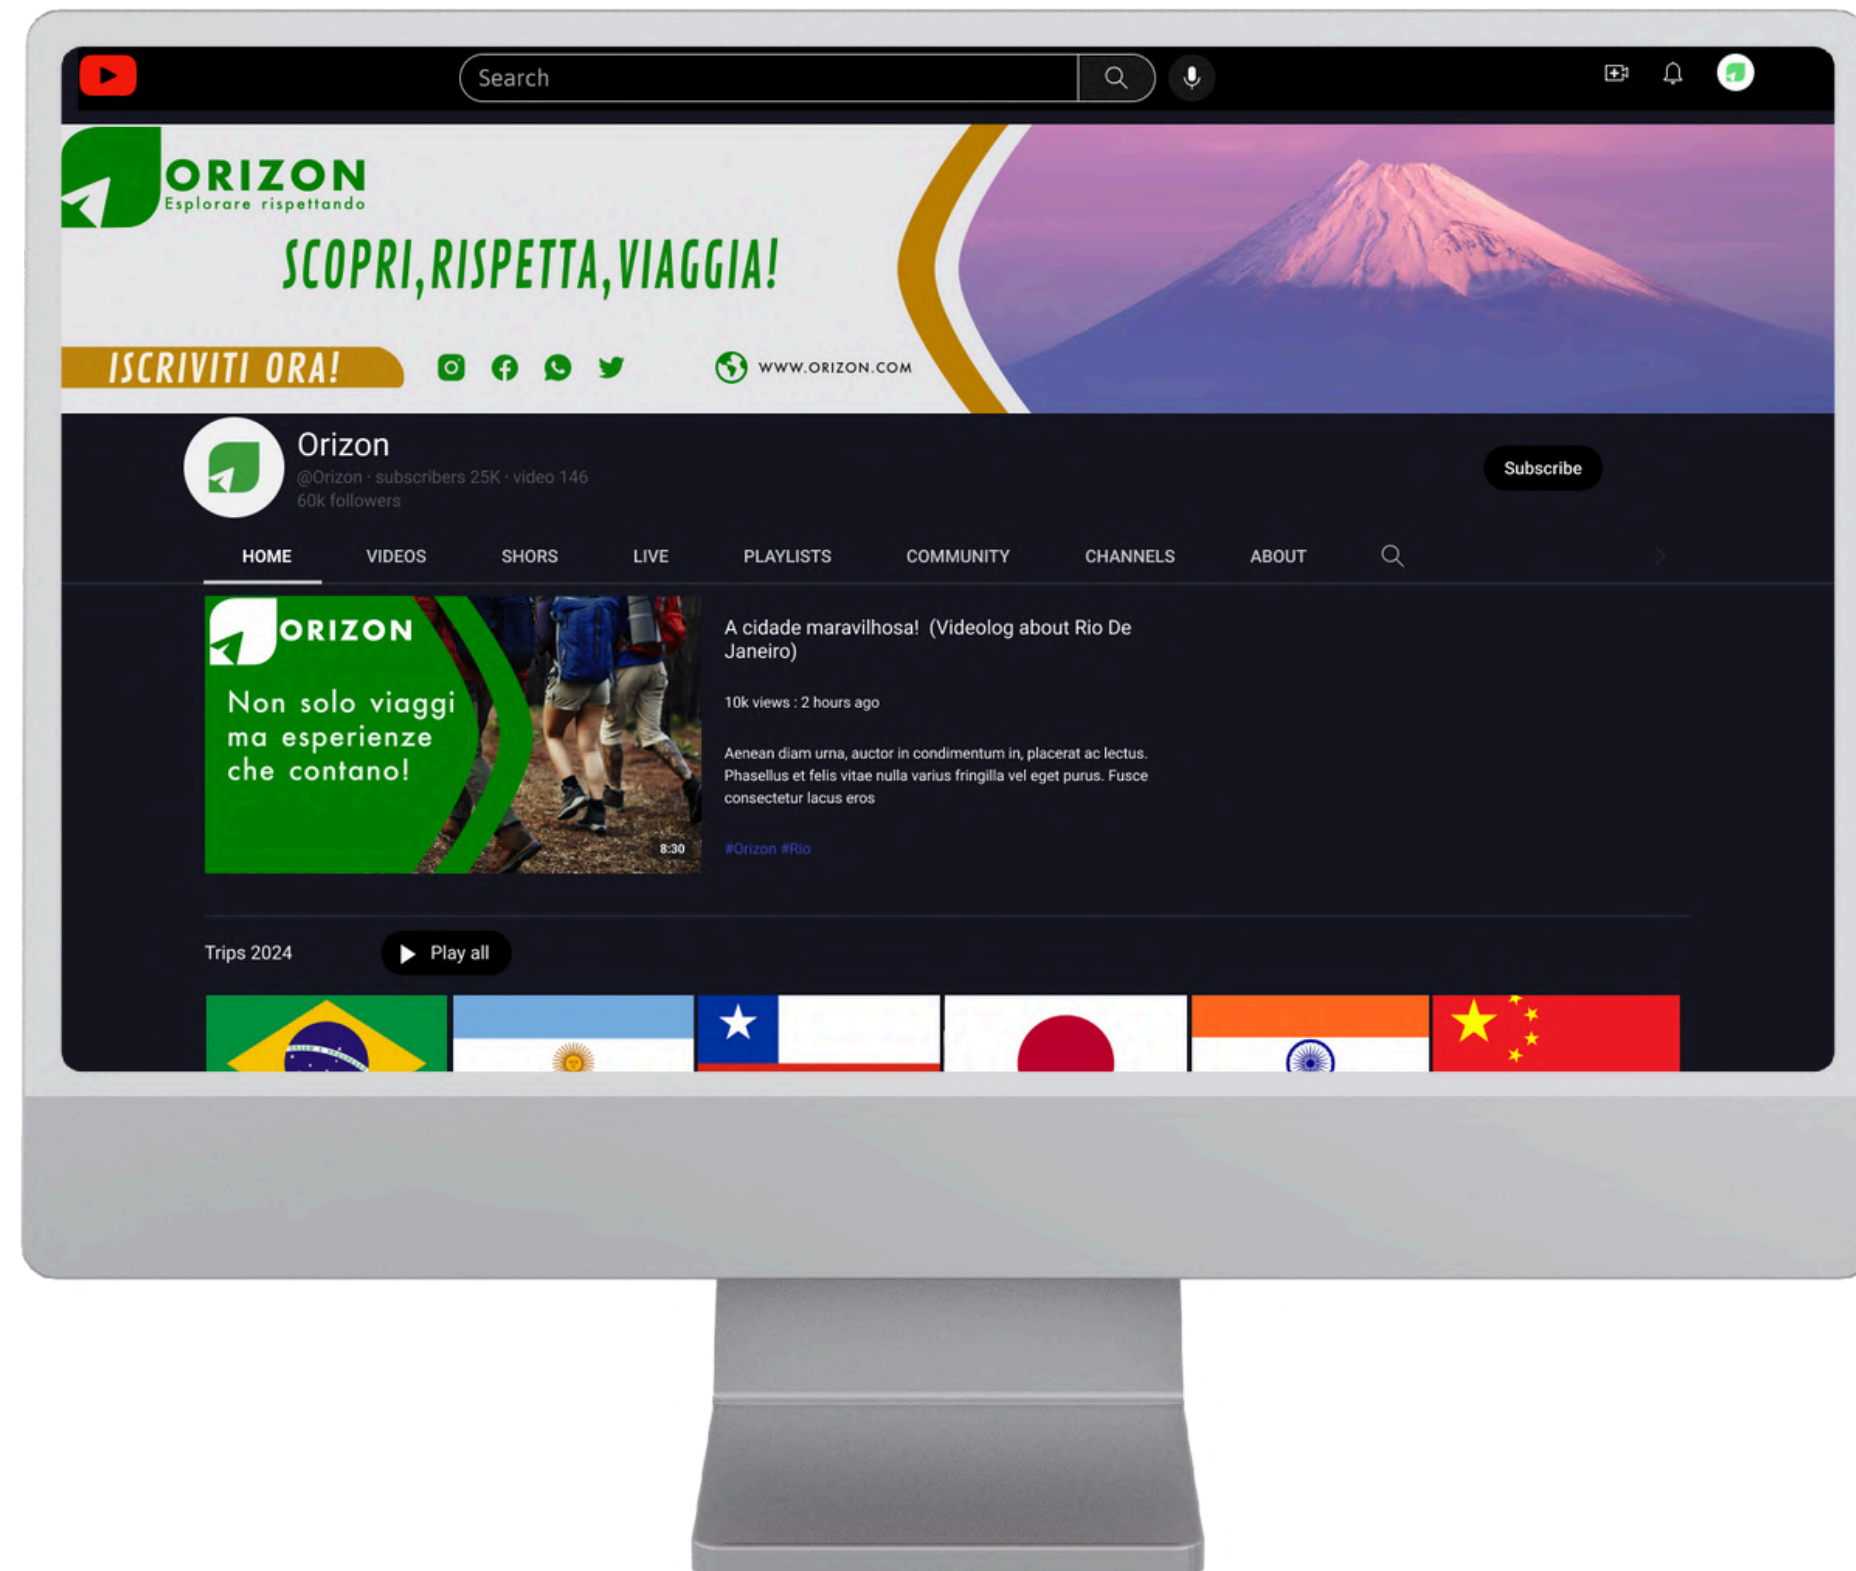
Search

ORIZON
Esplorare rispettando

SCOPRI,RISPETTA,VIAGGIA!

ISCRIVITI ORA!

WWW.ORIZON.COM

Orizon
@Orizon · subscribers 25K · video 146
60k followers

Subscribe

HOME VIDEOS SHORS LIVE PLAYLISTS COMMUNITY CHANNELS ABOUT

ORIZON
Non solo viaggi ma esperienze che contano!
8:30

A cidade maravilhosa! (Videolog about Rio De Janeiro)

10k views : 2 hours ago

Aenean diam urna, auctor in condimentum in, placerat ac lectus. Phasellus et felis vitae nulla varius fringilla vel eget purus. Fusce consectetur lacus eros

#Orizon #Rio

Trips 2024

Play all